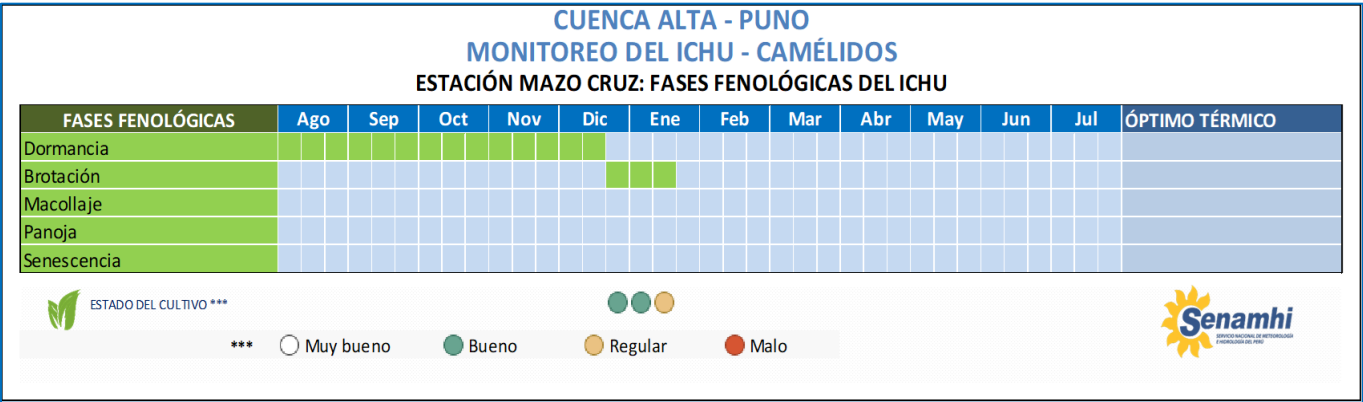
CUENCA ALTA - PUNO
MONITOREO DEL ICHU - CAMÉLIDOS
ESTACIÓN MAZO CRUZ: FASES FENOLÓGICAS DEL ICHU

| FASES FENOLÓGICAS | Ago | Sep | Oct | Nov | Dic | Ene | Feb | Mar | Abr | May | Jun | Jul | ÓPTIMO TÉRMICO |
|---|---|---|---|---|---|---|---|---|---|---|---|---|---|
| Dormancia | | | | | | | | | | | | | |
| Brotación | | | | | | | | | | | | | |
| Macollaje | | | | | | | | | | | | | |
| Panoja | | | | | | | | | | | | | |
| Senescencia | | | | | | | | | | | | | |

ESTADO DEL CULTIVO ***

*** Muy bueno Bueno Regular Malo

Senamhi
SERVICIO NACIONAL DE METEOROLOGÍA E HIDROLOGÍA DEL PERÚ